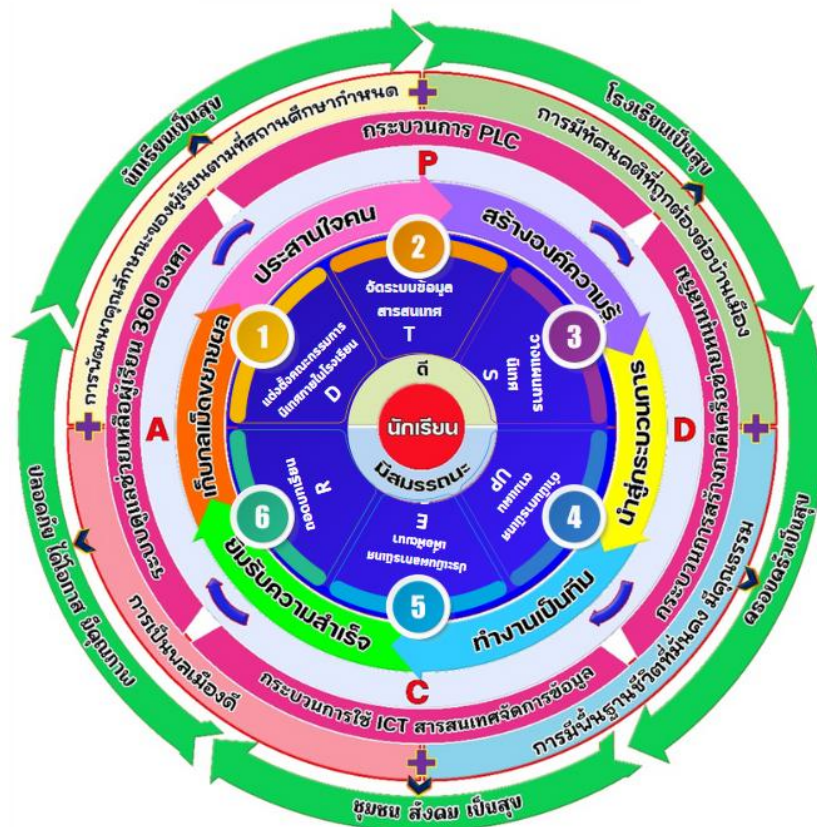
นักเรียนเป็นสุข

โรงเรียนเป็นสุข

การพัฒนาคุณลักษณะของผู้เรียนตามที่สถานศึกษากำหนด

การมีทัศนคติที่ถูกต้องต่อบ้านเมือง

กระบวนการ PLC

P

ประสานใจคน

2

จัดระบบข้อมูลสารสนเทศ

T

สร้างองค์ความรู้

1

แต่งตั้งคณะกรรมการนิเทศภายในโรงเรียน

D

ดี

3

วางแผนการนิเทศ

S

กฎหมายที่เกี่ยวข้อง

การนิเทศภายในแบบ 360 องศา

A

เก็บกลเม็ดขยายผล

นักเรียน

D

นำสู่กระบวนการ

มีสมรรถนะ

6

ยอมรับความสำเร็จ

R

UP

4

E

5

ยิ้มรับความสำเร็จ

ทำงานเป็นทีม

กระบวนการสร้างวินัย

ปลอดภัย ได้โอกาส มีคุณภาพ

การเป็นพลเมืองดี

กระบวนการสร้างภาคีเครือข่าย

กระบวนการสร้างจิตสำนึก มีคุณธรรม

ครอบครัวเป็นสุข

C

กระบวนการใช้ ICT สารสนเทศจัดการข้อมูล

การมีพื้นฐานชีวิตที่มั่นคง มีคุณธรรม

ชุมชน สังคม เป็นสุข